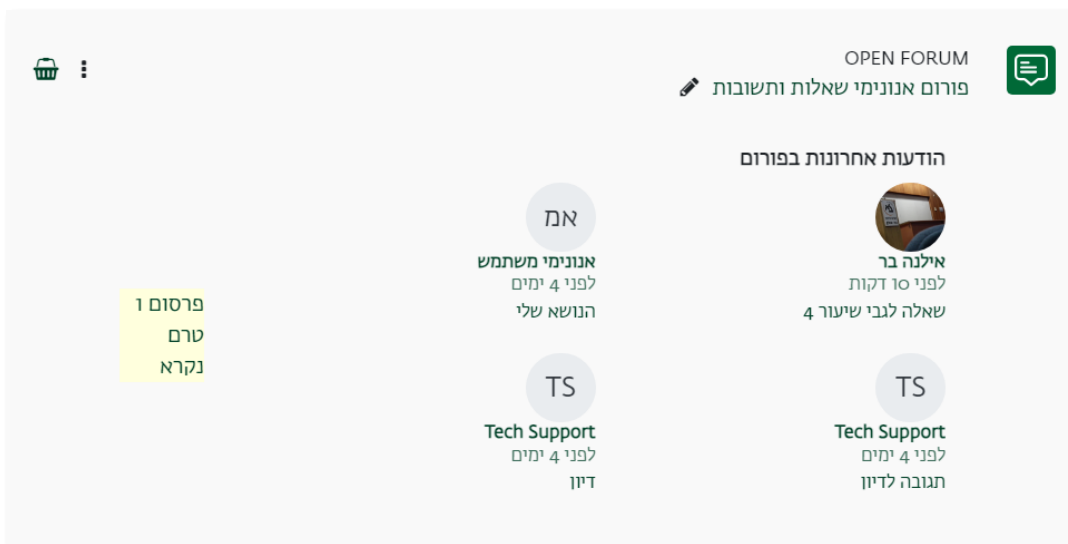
OPEN FORUM
פורום אנונימי שאלות ותשובות

הודעות אחרונות בפורום

אילנה בר
לפני 10 דקות
שאלה לגבי שיעור 4

אמ
אנונימי משתמש
לפני 4 ימים
הנושא שלי

פרסום 1
טרם
נקרא

TS
Tech Support
לפני 4 ימים
תגובה לדיון

TS
Tech Support
לפני 4 ימים
דיון